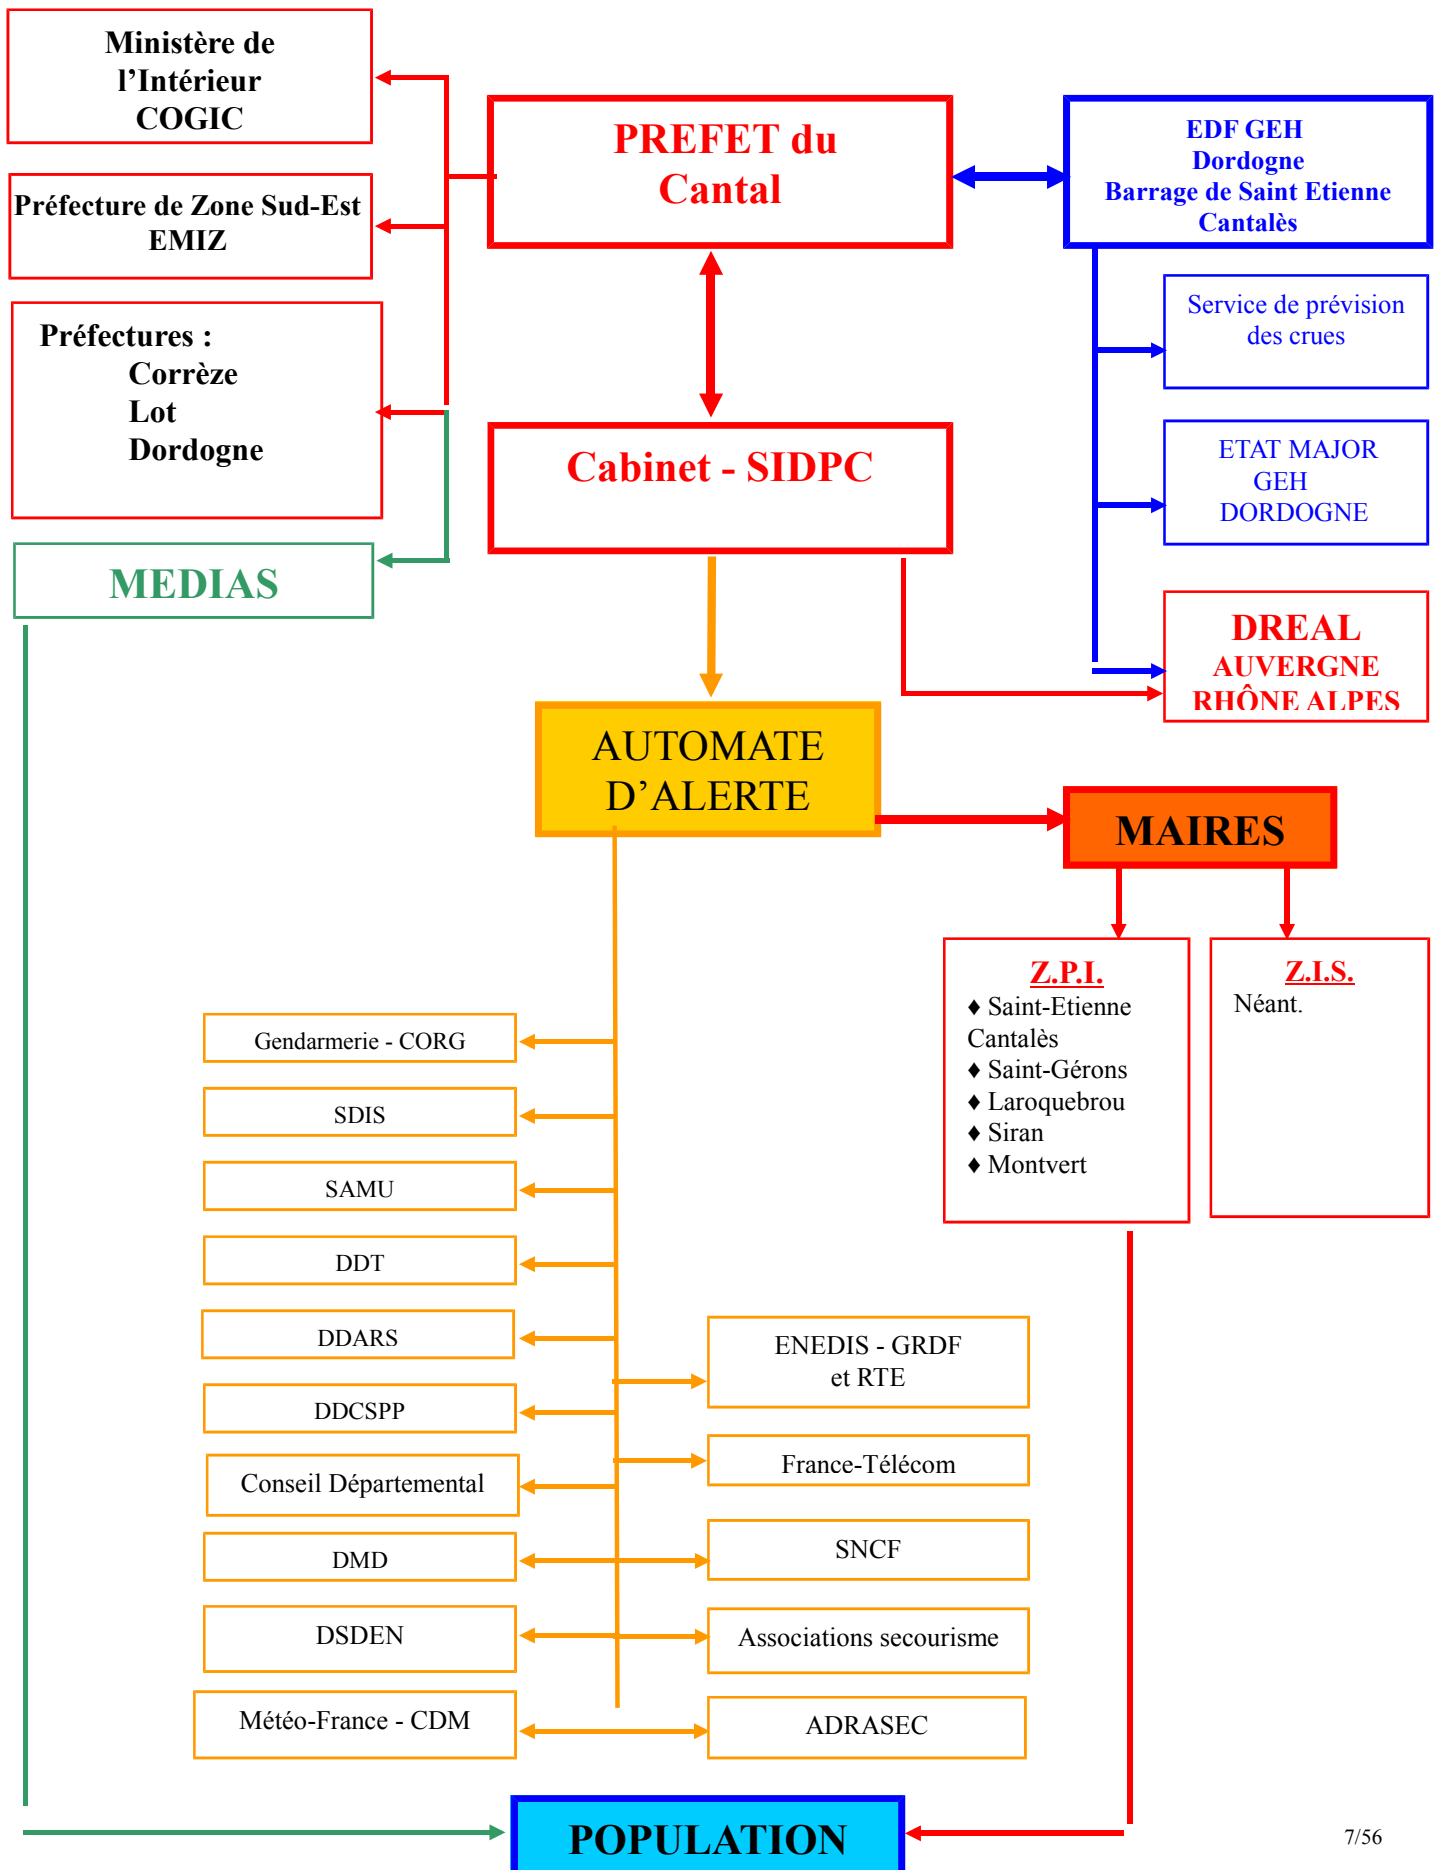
Ministère de l'Intérieur COGIC

Préfecture de Zone Sud-Est EMIZ

Préfectures :
Corrèze
Lot
Dordogne

MEDIAS

PREFET du Cantal

Cabinet - SIDPC

EDF GEH Dordogne Barrage de Saint Etienne Cantalès

Service de prévision des crues

ETAT MAJOR GEH DORDOGNE

DREAL AUVERGNE RHÔNE ALPES

AUTOMATE D'ALERTE

MAIRES

Z.P.I.
♦ Saint-Etienne Cantalès
♦ Saint-Gérons
♦ Laroquebrou
♦ Siran
♦ Montvert

Z.I.S.
Néant.

Gendarmerie - CORG

SDIS

SAMU

DDT

DDARS

DDCSPP

Conseil Départemental

DMD

DSDEN

Météo-France - CDM

ENEDIS - GRDF et RTE

France-Télécom

SNCF

Associations secourisme

ADRASEC

POPULATION

7/56